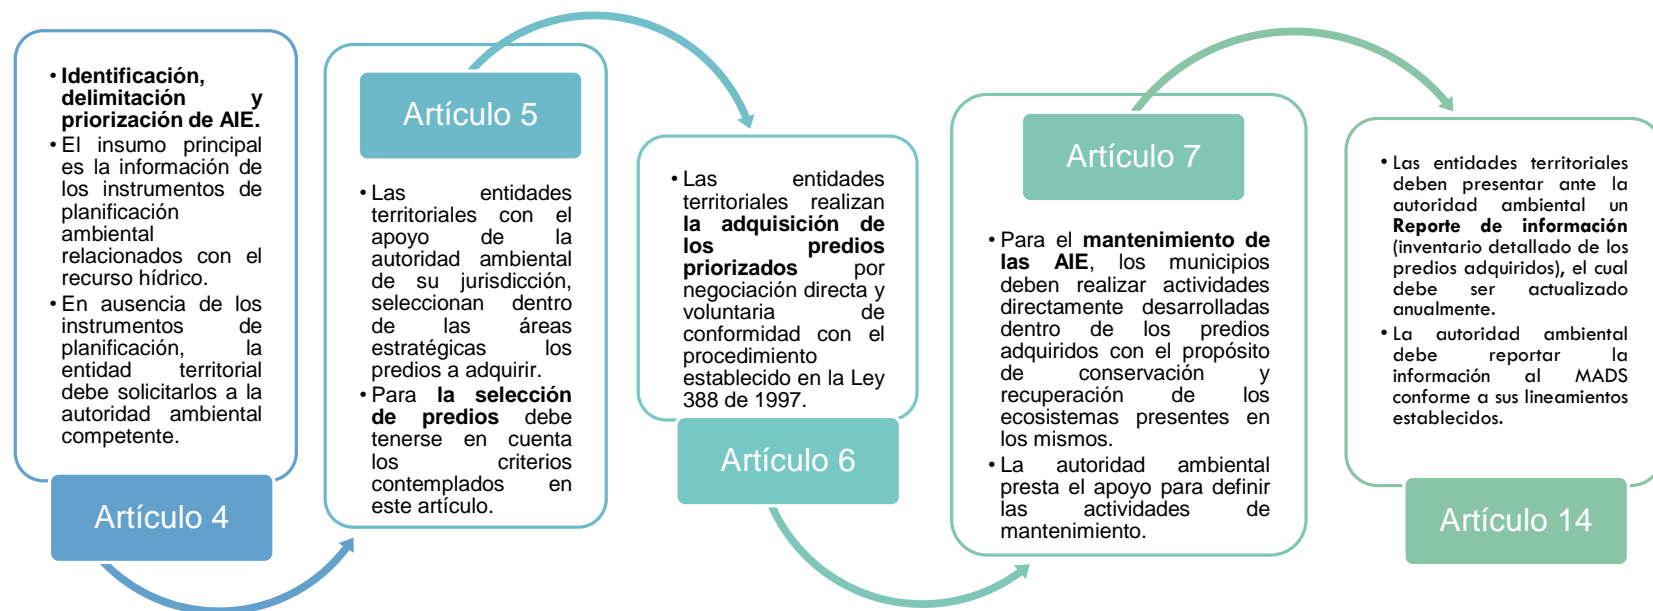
• **Identificación, delimitación y priorización de AIE.**
• El insumo principal es la información de los instrumentos de planificación ambiental relacionados con el recurso hídrico.
• En ausencia de los instrumentos de planificación, la entidad territorial debe solicitarlos a la autoridad ambiental competente.

Artículo 4

Artículo 5

• Las entidades territoriales con el apoyo de la autoridad ambiental de su jurisdicción, seleccionan dentro de las áreas estratégicas los predios a adquirir.
• Para **la selección de predios** debe tenerse en cuenta los criterios contemplados en este artículo.

• Las entidades territoriales realizan **la adquisición de los predios priorizados** por negociación directa y voluntaria de conformidad con el procedimiento establecido en la Ley 388 de 1997.

Artículo 6

Artículo 7

• Para el **mantenimiento de las AIE**, los municipios deben realizar actividades directamente desarrolladas dentro de los predios adquiridos con el propósito de conservación y recuperación de los ecosistemas presentes en los mismos.
• La autoridad ambiental presta el apoyo para definir las actividades de mantenimiento.

• Las entidades territoriales deben presentar ante la autoridad ambiental un **Reporte de información** (inventario detallado de los predios adquiridos), el cual debe ser actualizado anualmente.
• La autoridad ambiental debe reportar la información al MADS conforme a sus lineamientos establecidos.

Artículo 14